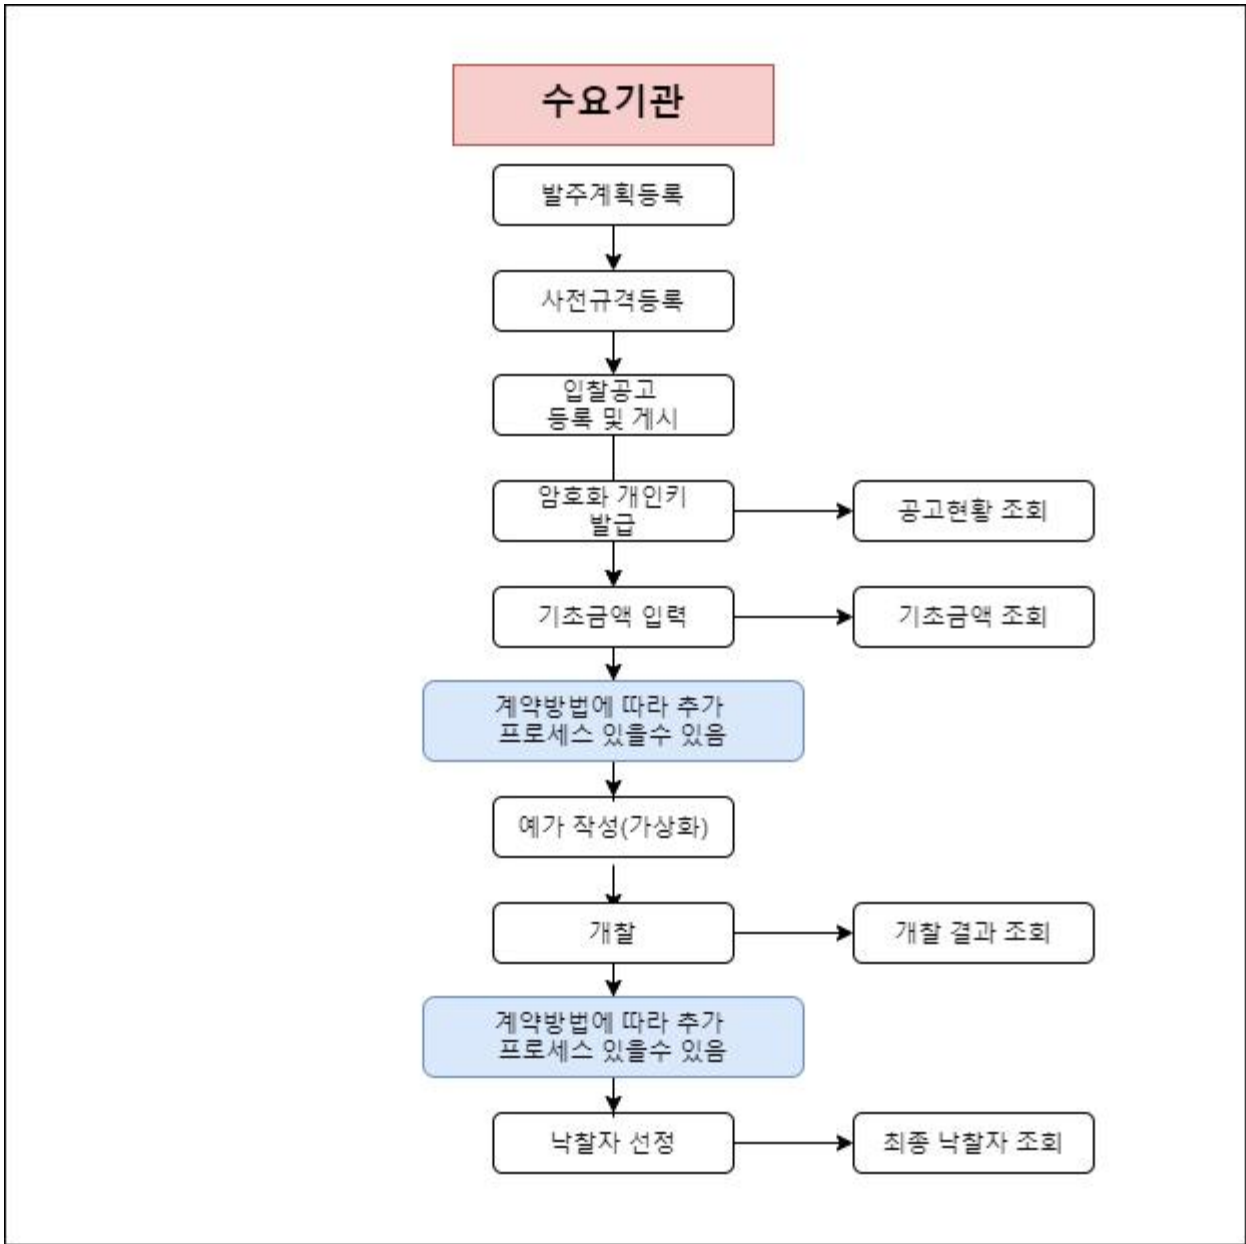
수요기관

발주계획등록

사전규격등록

입찰공고
등록 및 게시

암호화 개인키
발급

공고현황 조회

기초금액 입력

기초금액 조회

계약방법에 따라 추가
프로세스 있을수 있음

예가 작성(가상화)

개찰

개찰 결과 조회

계약방법에 따라 추가
프로세스 있을수 있음

낙찰자 선정

최종 낙찰자 조회